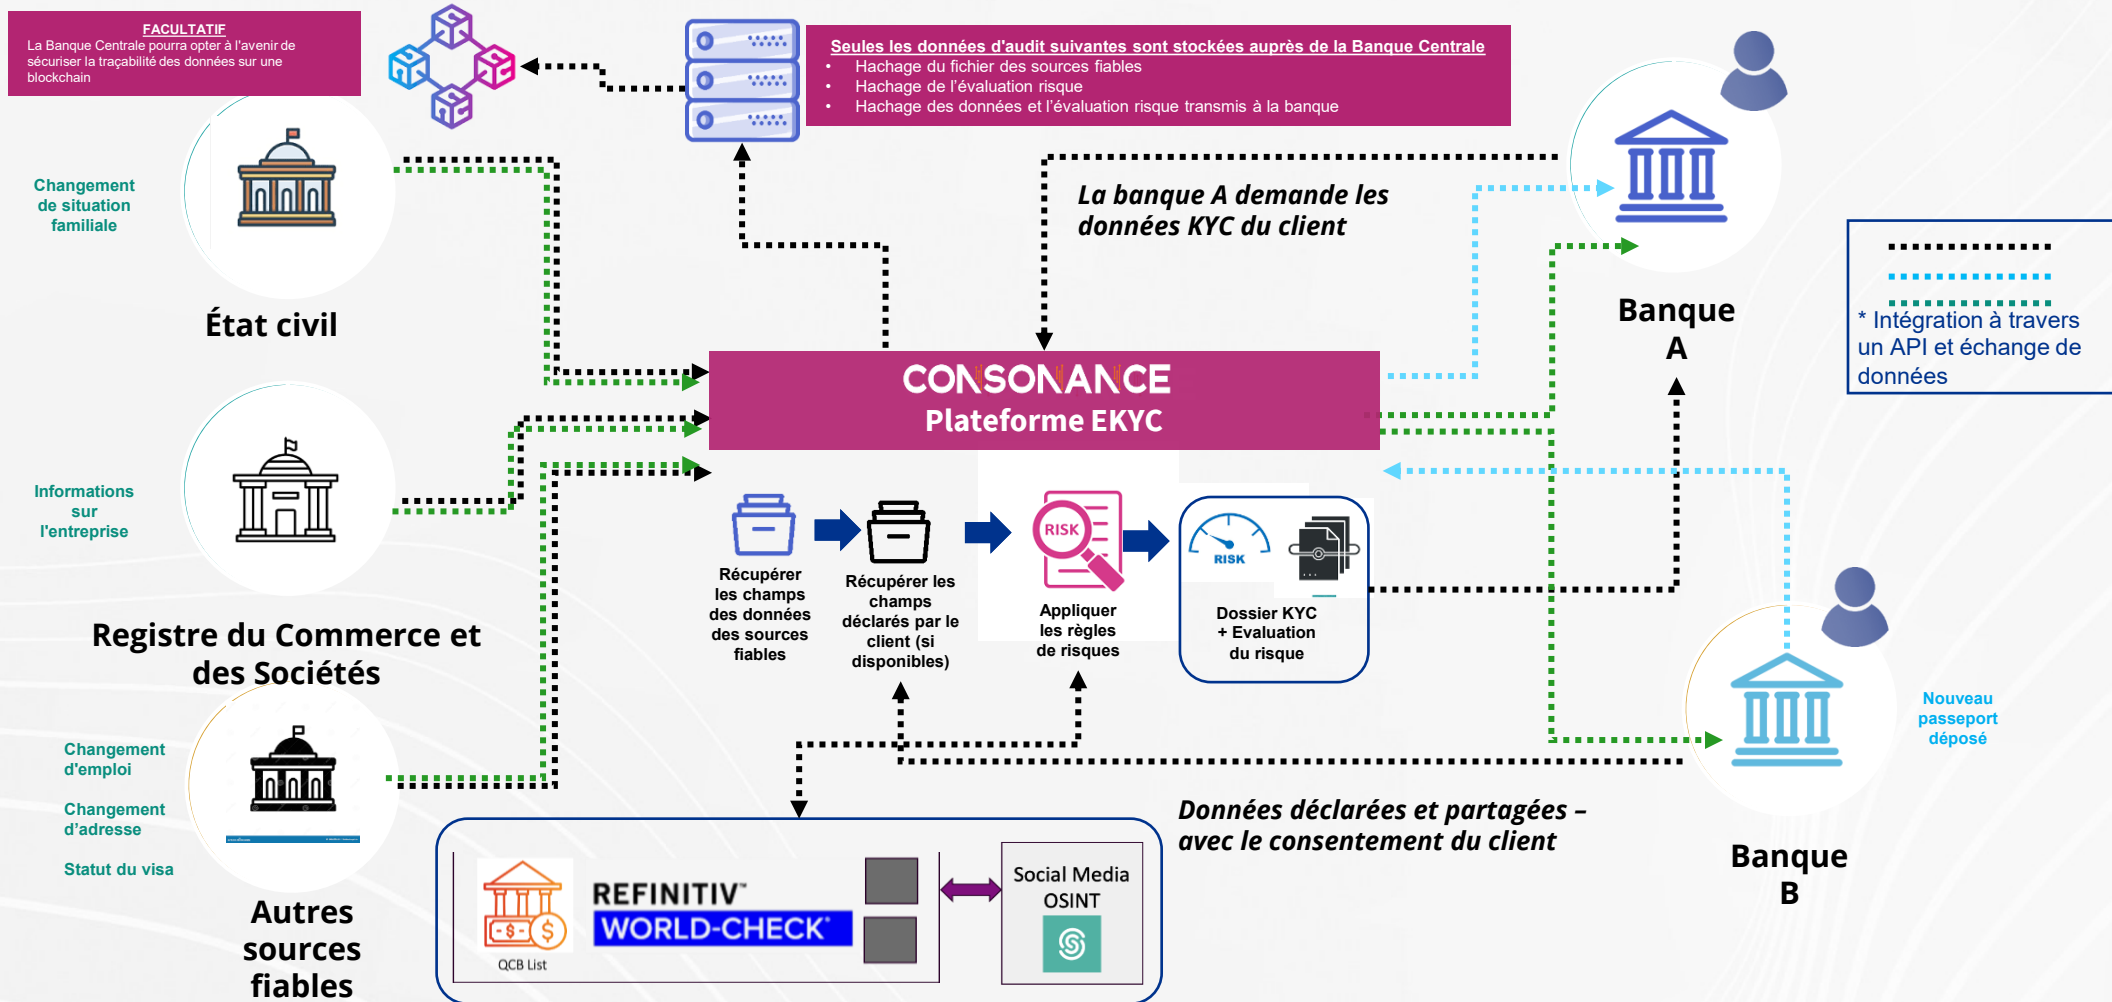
FACULTATIF
La Banque Centrale pourra opter à l'avenir de sécuriser la traçabilité des données sur une blockchain

Seules les données d'audit suivantes sont stockées auprès de la Banque Centrale
- Hachage du fichier des sources fiables
- Hachage de l'évaluation risque
- Hachage des données et l'évaluation risque transmis à la banque

Changement de situation familiale

État civil

La banque A demande les données KYC du client

Banque A

* Intégration à travers un API et échange de données

CONSONANCE
Plateforme EKYC

Informations sur l'entreprise

Registre du Commerce et des Sociétés

Récupérer les champs des données des sources fiables

Récupérer les champs déclarés par le client (si disponibles)

RISK

Appliquer les règles de risques

RISK

Dossier KYC + Evaluation du risque

Nouveau passeport déposé

Changement d'emploi

Changement d'adresse

Statut du visa

Autres sources fiables

Données déclarées et partagées – avec le consentement du client

Banque B

QCB List

REFINITIV
WORLD-CHECK

Social Media OSINT